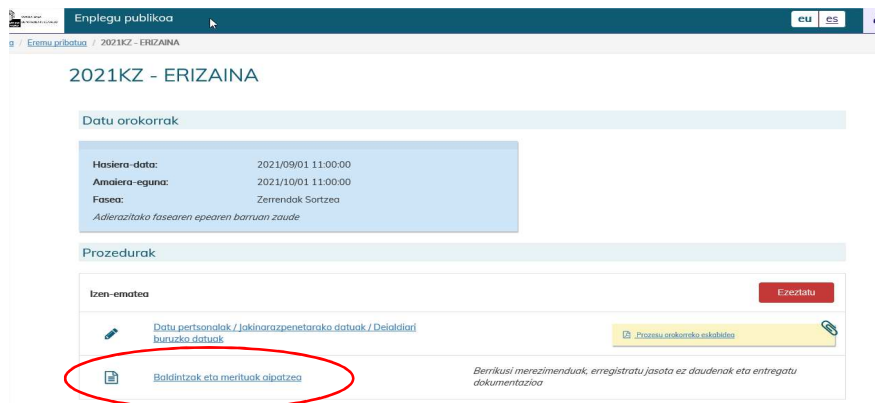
Enplegu publikoa

eu es

g / Eremu pribatua / 2021KZ - ERIZAINA

2021KZ - ERIZAINA

Datu orokorrak

Hasiera-data: 2021/09/01 11:00:00
Amaiera-eguna: 2021/10/01 11:00:00
Fasea: Zerrendak Sortzea
Adierazitako fasearen epearen barruan zaude

Prozedurak

Izen-ematea

Ezeztatu

Datu pertsonalak / Jakinarazpenetarako datuak / Deialdiari buruzko datuak

Prozesu orokorreko eskabidea

Baldintzak eta merituak aipatzea

Berrikusi merezimenduak, erregistratu jasota ez daudenak eta entregatu dokumentazioa